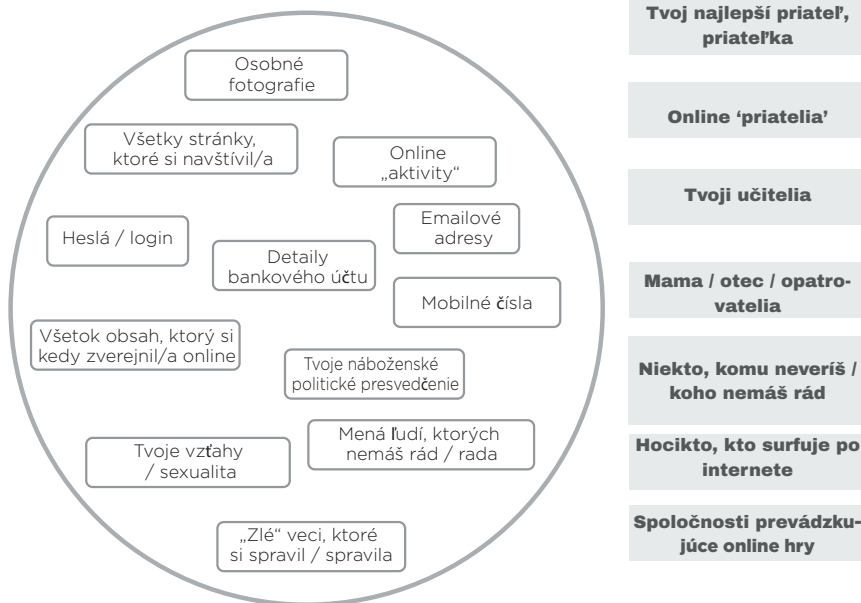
Osobné fotografie

Všetky stránky, ktoré si navštívil/a

Online „aktivity“

Heslá / login

Detaily bankového účtu

Emailové adresy

Mobilné čísla

Všetok obsah, ktorý si kedy zverejnil/a online

Tvoje náboženské politické presvedčenie

Tvoje vzťahy / sexualita

Mená ľudí, ktorých nemáš rád / rada

„Zlé“ veci, ktoré si spravil / spravila

Tvoj najlepší priateľ, priateľka

Online ‘priatelia’

Tvoji učitelia

Mama / otec / opatrovatelia

Niekto, komu neveríš / koho nemáš rád

Hocikto, kto surfuje po internete

Spoločnosti prevádzkujúce online hry